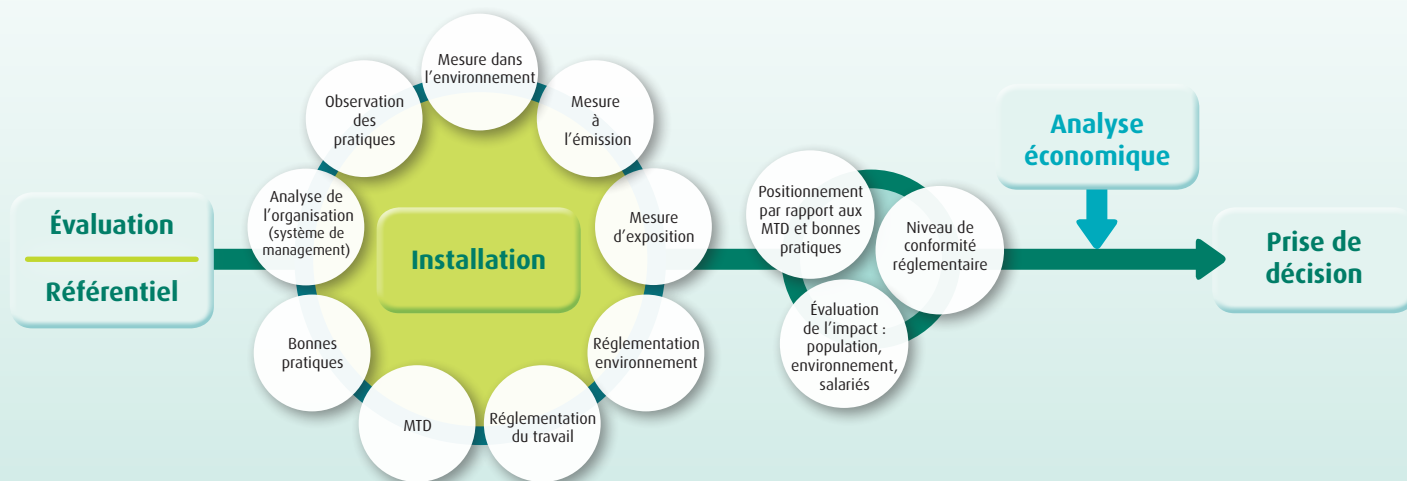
Évaluation

Référentiel

Installation

Mesure dans l'environnement

Mesure à l'émission

Mesure d'exposition

Réglementation environnement

Réglementation du travail

MTD

Bonnes pratiques

Analyse de l'organisation (système de management)

Observation des pratiques

Positionnement par rapport aux MTD et bonnes pratiques

Niveau de conformité réglementaire

Évaluation de l'impact : population, environnement, salariés

Analyse économique

Prise de décision